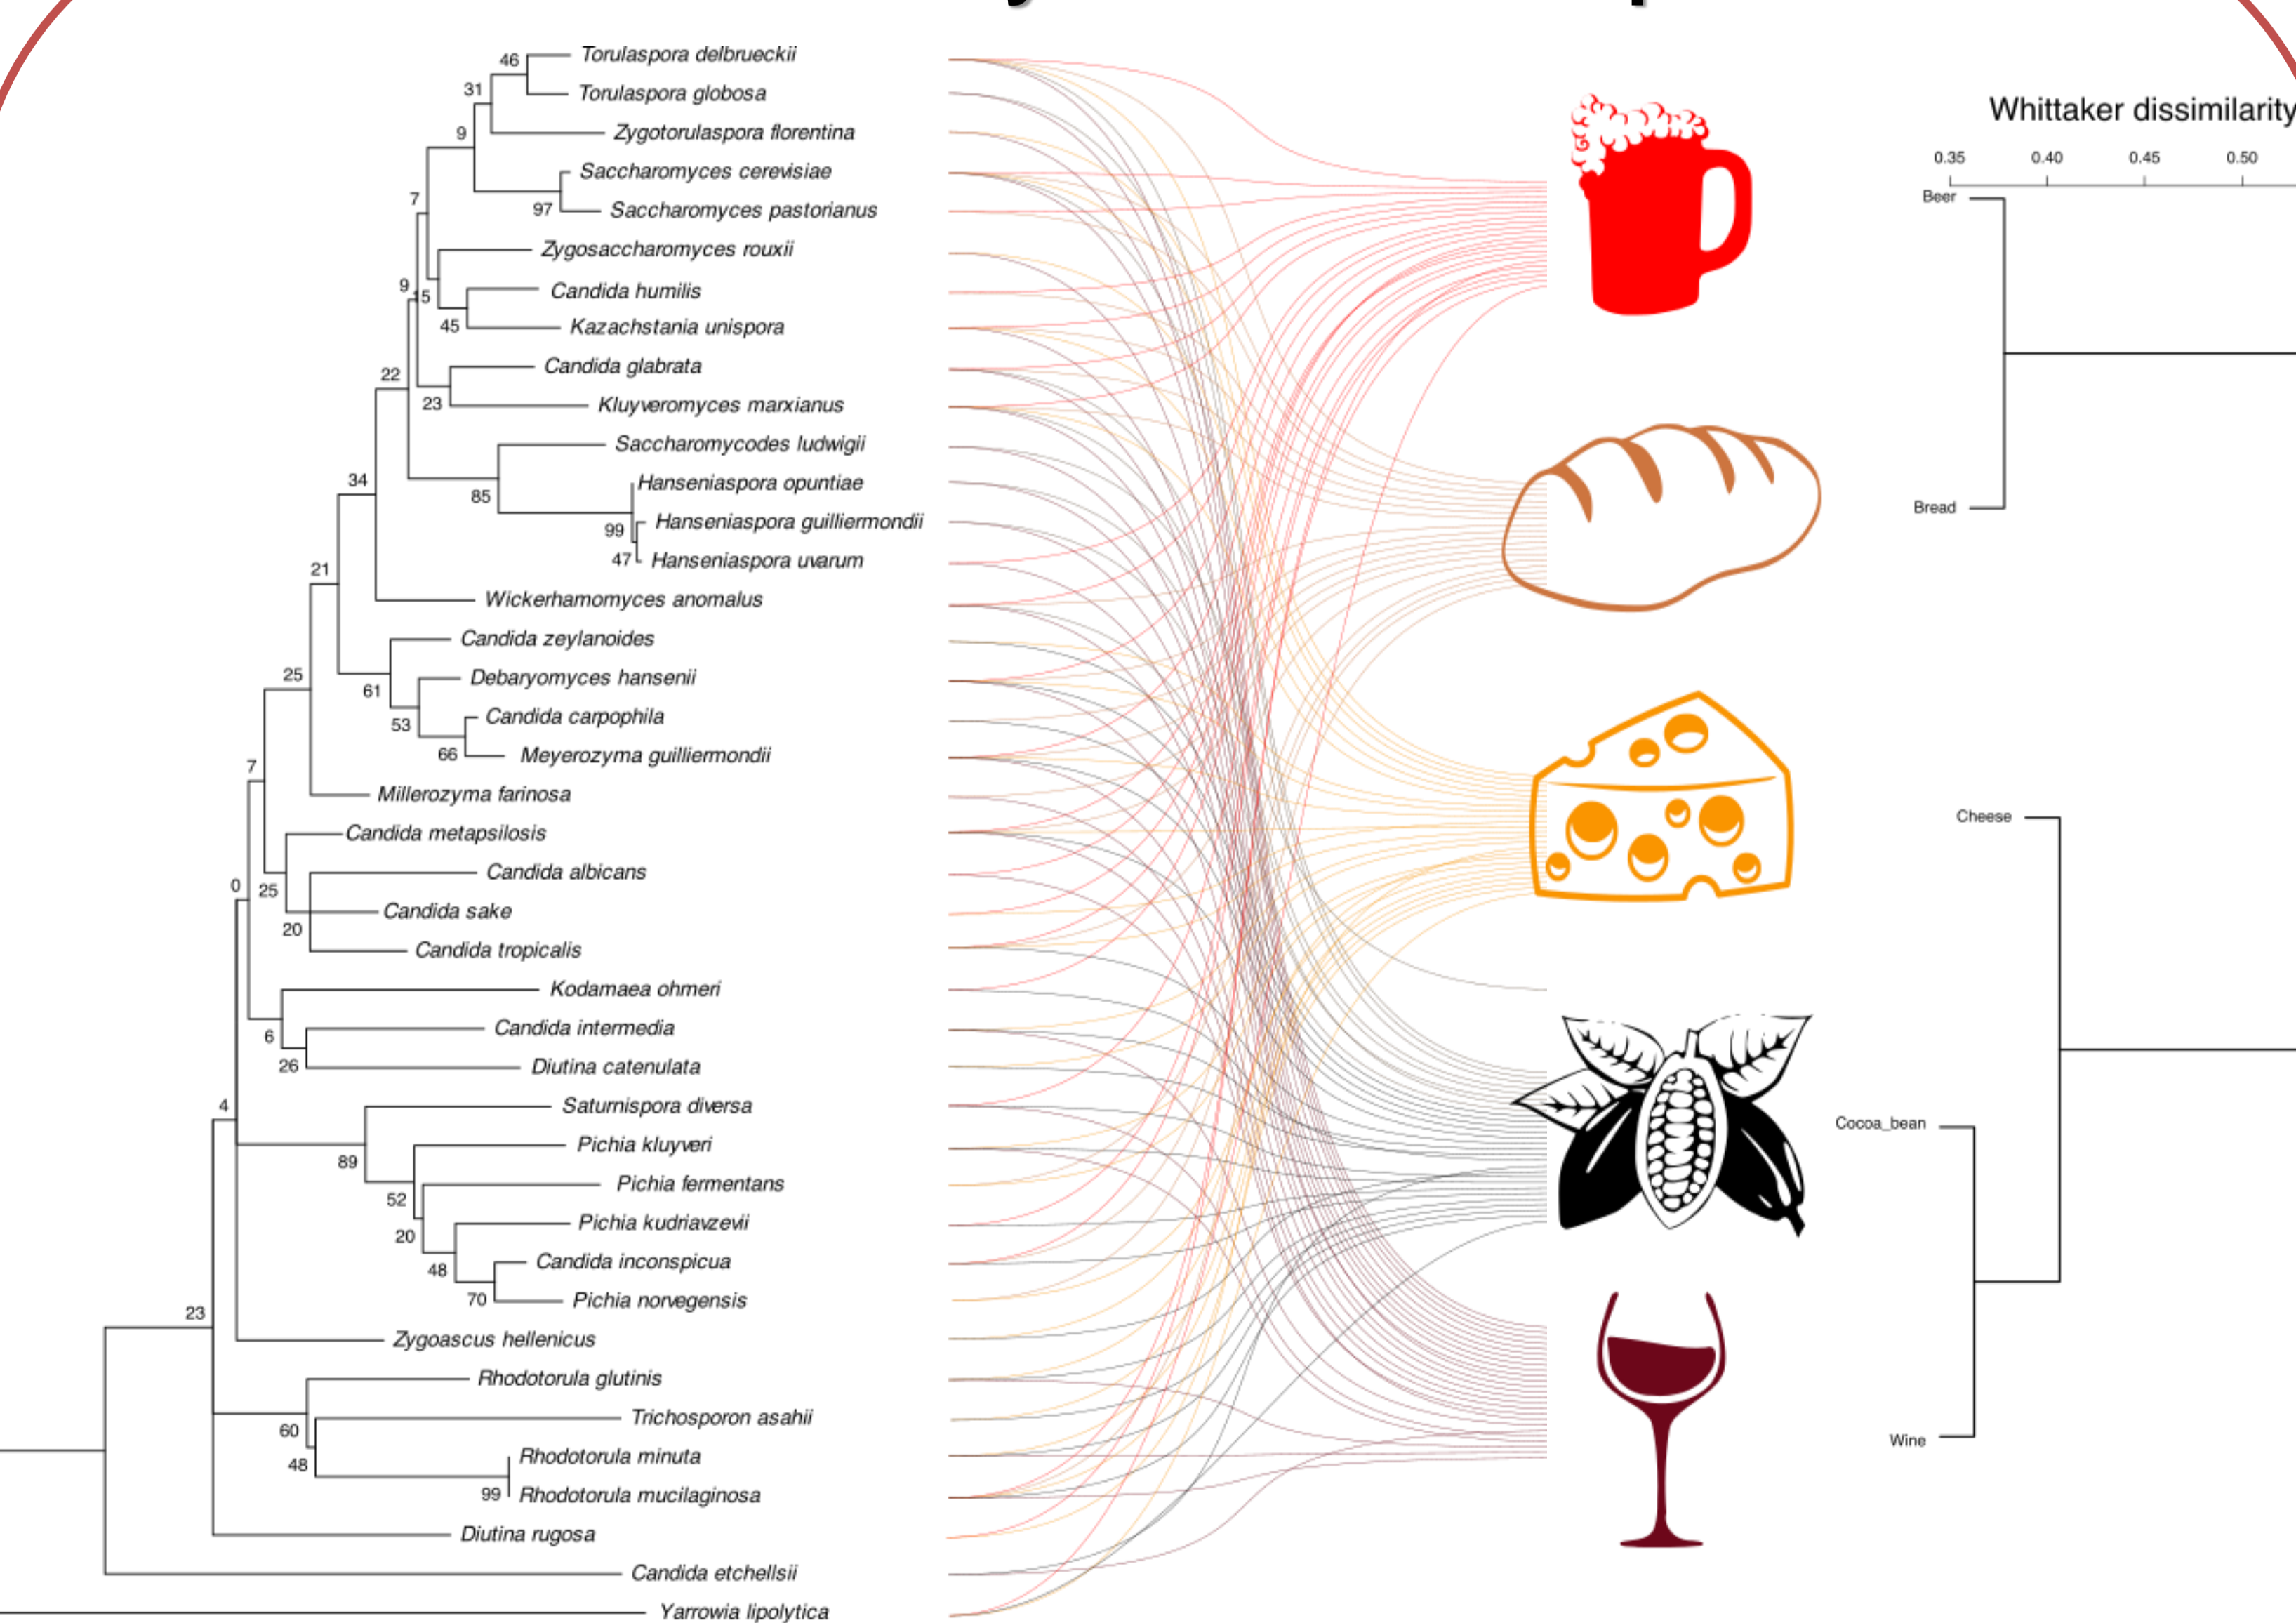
Torulaspora delbrueckii
Torulaspora globosa
Zygotorulaspora florentina
Saccharomyces cerevisiae
Saccharomyces pastorianus
Zygosaccharomyces rouxii
Candida humilis
Kazachstania unispora
Candida glabrata
Kluyveromyces marxianus
Saccharomycodes ludwigii
Hanseniaspora opuntiae
Hanseniaspora guilliermondii
Hanseniaspora uvarum
Wickerhamomyces anomalus
Candida zeylanoides
Debaryomyces hansenii
Candida carpophila
Meyerozyma guilliermondii
Millerozyma farinosa
Candida metapsilosis
Candida albicans
Candida sake
Candida tropicalis
Kodamaea ohmeri
Candida intermedia
Diutina catenulata
Saturnispora diversa
Pichia kluyveri
Pichia fermentans
Pichia kudriavzevii
Candida inconspicua
Pichia norvegensis
Zygoascus hellenicus
Rhodotorula glutinis
Trichosporon asahii
Rhodotorula minuta
Rhodotorula mucilaginosa
Diutina rugosa
Candida etchellsii
Yarrowia lipolytica

46 31 9 97 7 9 5 45 22 23 34 85 99 47 21 25 61 53 66 7 0 25 20 6 26 4 89 52 20 48 70 23 60 48 99

Whittaker dissimilarity
0.35 0.40 0.45 0.50
Beer
Bread
Cheese
Cocoa_bean
Wine